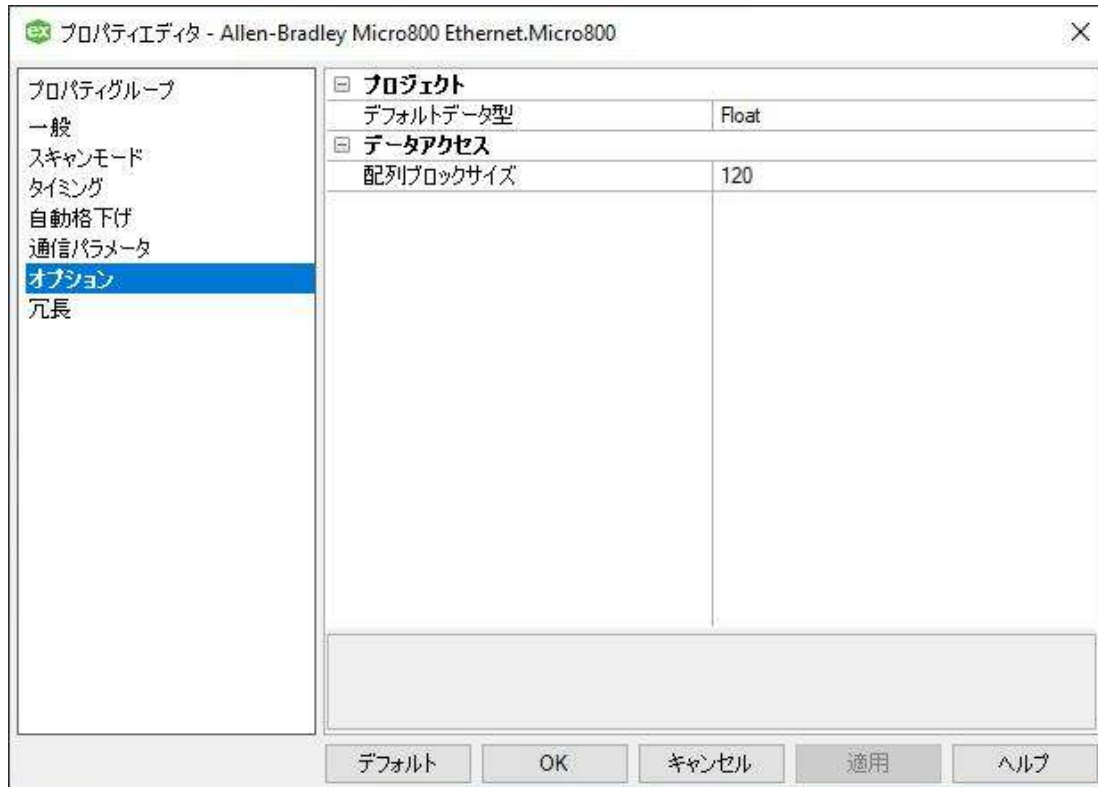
ex プロパティエディタ - Allen-Bradley Micro800 Ethernet.Micro800

×

プロパティグループ
一般
スキャンモード
タイミング
自動格下げ
通信パラメータ
オプション
冗長

⊟ プロジェクト

| | |
|---|---|
| デフォルトデータ型 | Float |

⊟ データアクセス

| | |
|---|---|
| 配列ブロックサイズ | 120 |

デフォルト OK キャンセル 適用 ヘルプ